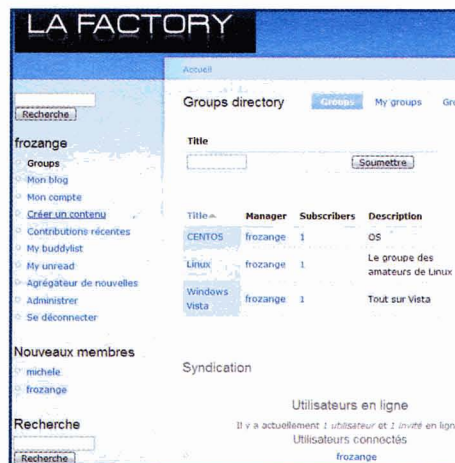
LA FACTORY

Accueil

Recherche

frozange

Groups
Mon blog
Mon compte
Créer un contenu
Contributions récentes
My buddylist
My unread
Agrégateur de nouvelles
Administrer
Se déconnecter

Nouveaux membres

michele
frozange

Recherche

Recherche

Groups directory

Groups My groups Gr

Title

Soumettre

| Title | Manager | Subscribers | Description |
|---|---|---|---|
| CENTOS | frozange | 1 | OS |
| Linux | frozange | 1 | Le groupe des amateurs de Linux |
| Windows Vista | frozange | 1 | Tout sur Vista |

Syndication

Utilisateurs en ligne

Il y a actuellement 1 utilisateur et 1 invité en lign

Utilisateurs connectés

frozange